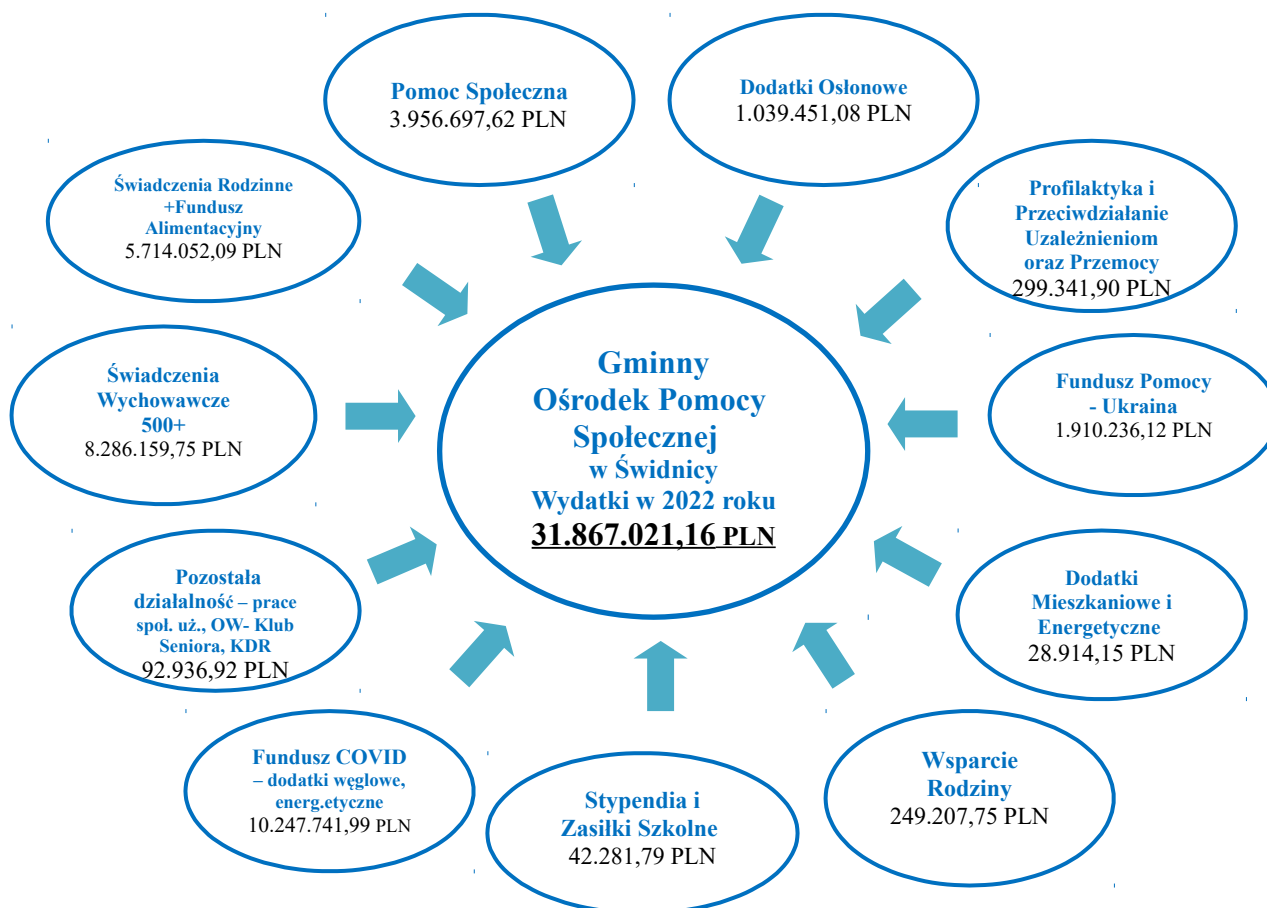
Pomoc Społeczna
3.956.697,62 PLN

Dodatki Osłonowe
1.039.451,08 PLN

Świadczenia Rodzinne +Fundusz Alimentacyjny
5.714.052,09 PLN

Profilaktyka i Przeciwdziałanie Uzależnieniom oraz Przemocy
299.341,90 PLN

Świadczenia Wychowawcze 500+
8.286.159,75 PLN

Gminny Ośrodek Pomocy Społecznej w Świdnicy Wydatki w 2022 roku
31.867.021,16 PLN

Fundusz Pomocy - Ukraina
1.910.236,12 PLN

Pozostała działalność – prace społ. uż., OW- Klub Seniora, KDR
92.936,92 PLN

Dodatki Mieszkaniowe i Energetyczne
28.914,15 PLN

Fundusz COVID – dodatki węglowe, energ.etyczne
10.247.741,99 PLN

Stypendia i Zasiłki Szkolne
42.281,79 PLN

Wsparcie Rodziny
249.207,75 PLN